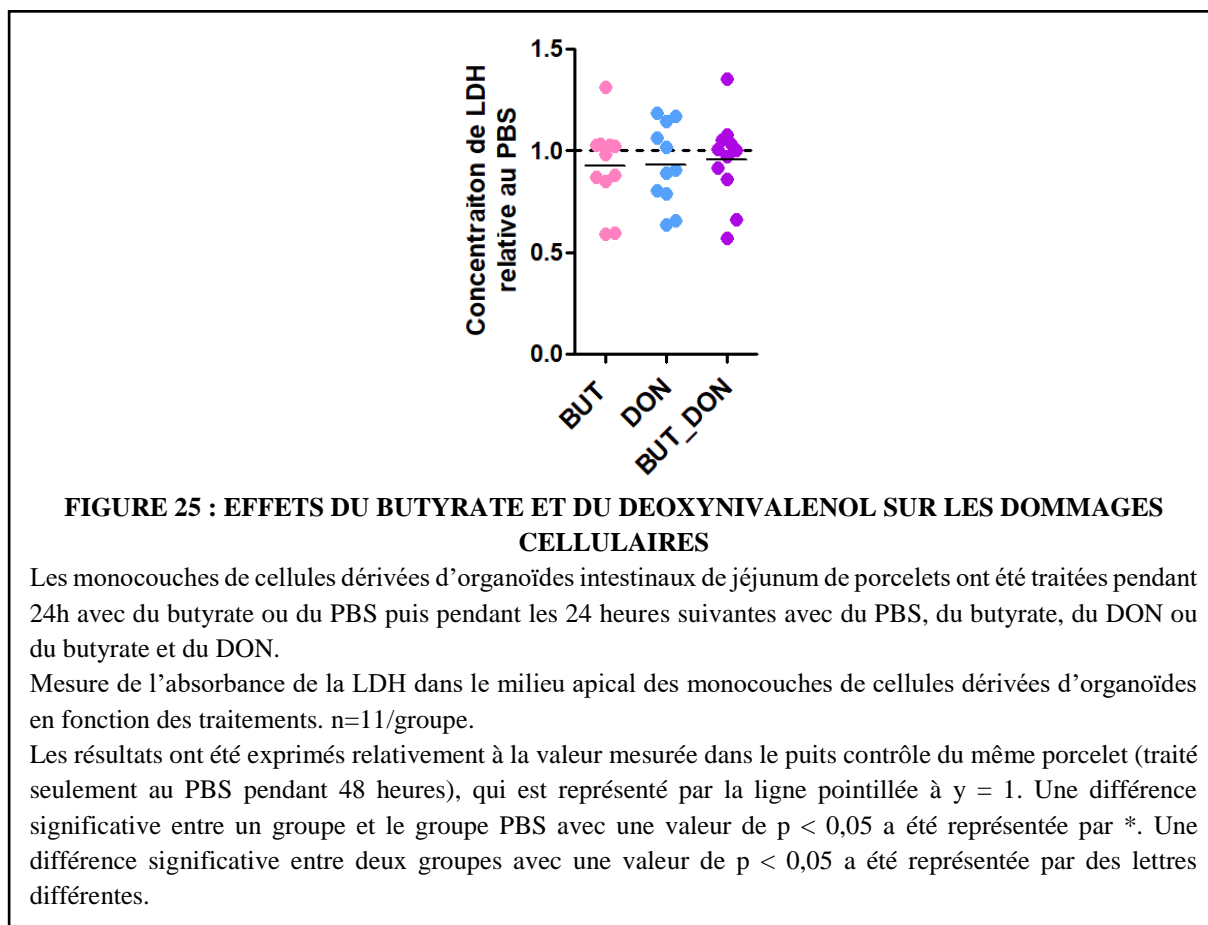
1.5
1.0
0.5
0.0
Concentraiton de LDH relative au PBS
BUT
DON
BUT_DON

FIGURE 25 : EFFETS DU BUTYRATE ET DU DEOXYNIVALENOL SUR LES DOMMAGES CELLULAIRES

Les monocouches de cellules dérivées d'organoïdes intestinaux de jéjunum de porcelets ont été traitées pendant 24h avec du butyrate ou du PBS puis pendant les 24 heures suivantes avec du PBS, du butyrate, du DON ou du butyrate et du DON.

Mesure de l'absorbance de la LDH dans le milieu apical des monocouches de cellules dérivées d'organoïdes en fonction des traitements. n=11/groupe.

Les résultats ont été exprimés relativement à la valeur mesurée dans le puits contrôle du même porcelet (traité seulement au PBS pendant 48 heures), qui est représenté par la ligne pointillée à y = 1. Une différence significative entre un groupe et le groupe PBS avec une valeur de p < 0,05 a été représentée par *. Une différence significative entre deux groupes avec une valeur de p < 0,05 a été représentée par des lettres différentes.